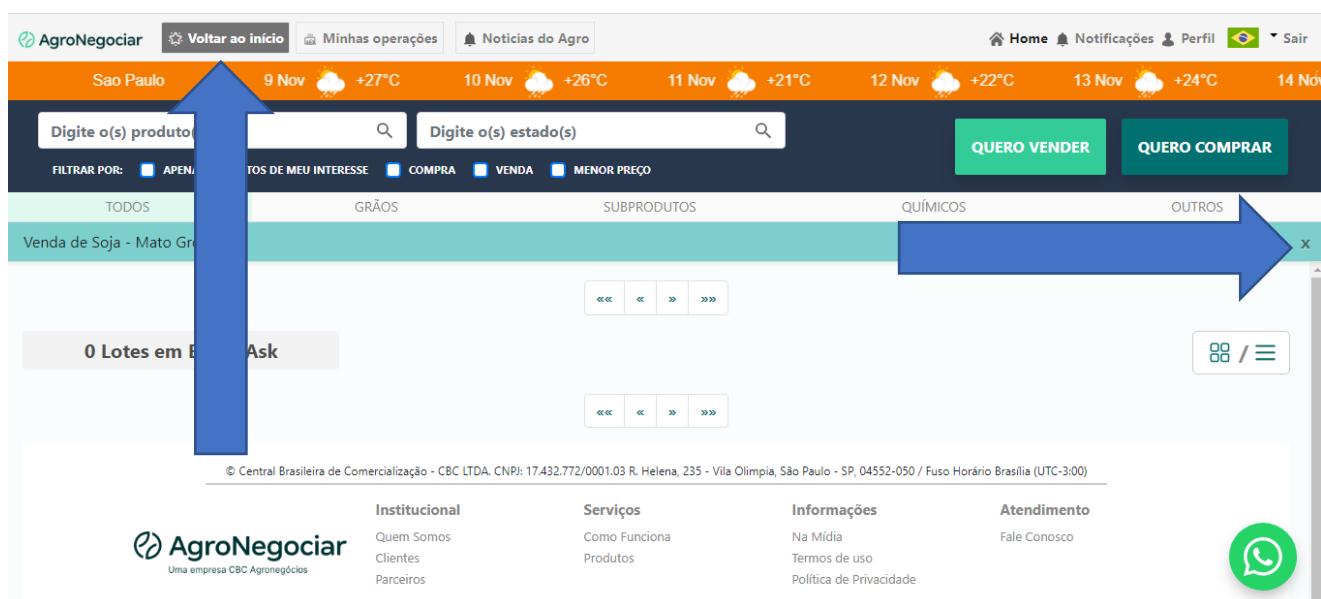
AgroNegociar Voltar ao início Minhas operações Notícias do Agro

Home Notificações Perfil Sair

Sao Paulo 9 Nov +27°C 10 Nov +26°C 11 Nov +21°C 12 Nov +22°C 13 Nov +24°C 14 Nov

Digite o(s) produto(s) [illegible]

Digite o(s) estado(s)

QUERO VENDER

QUERO COMPRAR

FILTRAR POR: APENA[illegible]TOS DE MEU INTERESSE COMPRA VENDA MENOR PREÇO

TODOS GRÃOS SUBPRODUTOS QUÍMICOS OUTROS

Venda de Soja - Mato Gr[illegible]

x

«« « » »»

0 Lotes em B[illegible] Ask

/

«« « » »»

© Central Brasileira de Comercialização - CBC LTDA. CNPJ: 17.432.772/0001.03 R. Helena, 235 - Vila Olimpia, São Paulo - SP, 04552-050 / Fuso Horário Brasília (UTC-3:00)

AgroNegociar
Uma empresa CBC Agronegócios

Institucional
Quem Somos
Clientes
Parceiros

Serviços
Como Funciona
Produtos

Informações
Na Mídia
Termos de uso
Política de Privacidade

Atendimento
Fale Conosco